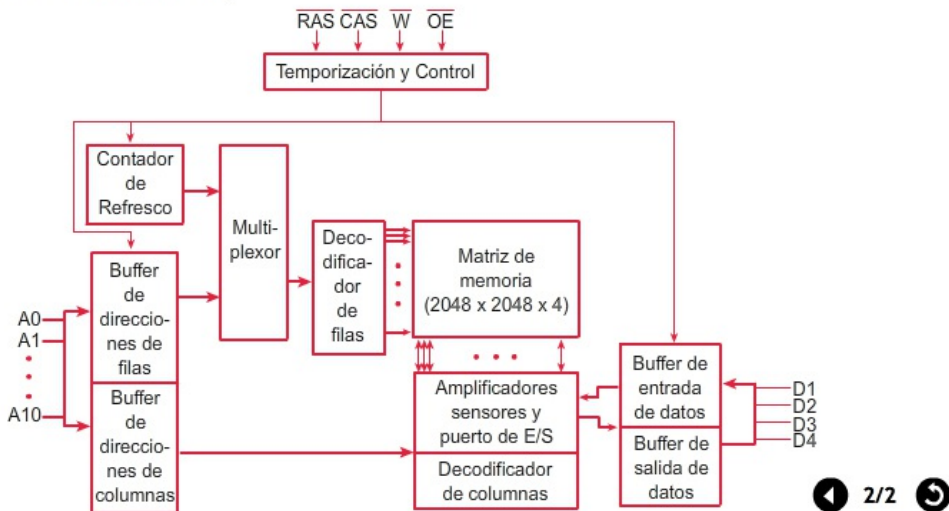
$\overline{RAS}$ $\overline{CAS}$ $\overline{W}$ $\overline{OE}$

Temporización y Control

Contador de Refresco

Multiplexor

Decodificador de filas

Matriz de memoria (2048 x 2048 x 4)

Buffer de direcciones de filas

Buffer de direcciones de columnas

A0
A1
A10

Amplificadores sensores y puerto de E/S

Decodificador de columnas

Buffer de entrada de datos

Buffer de salida de datos

D1
D2
D3
D4

2/2